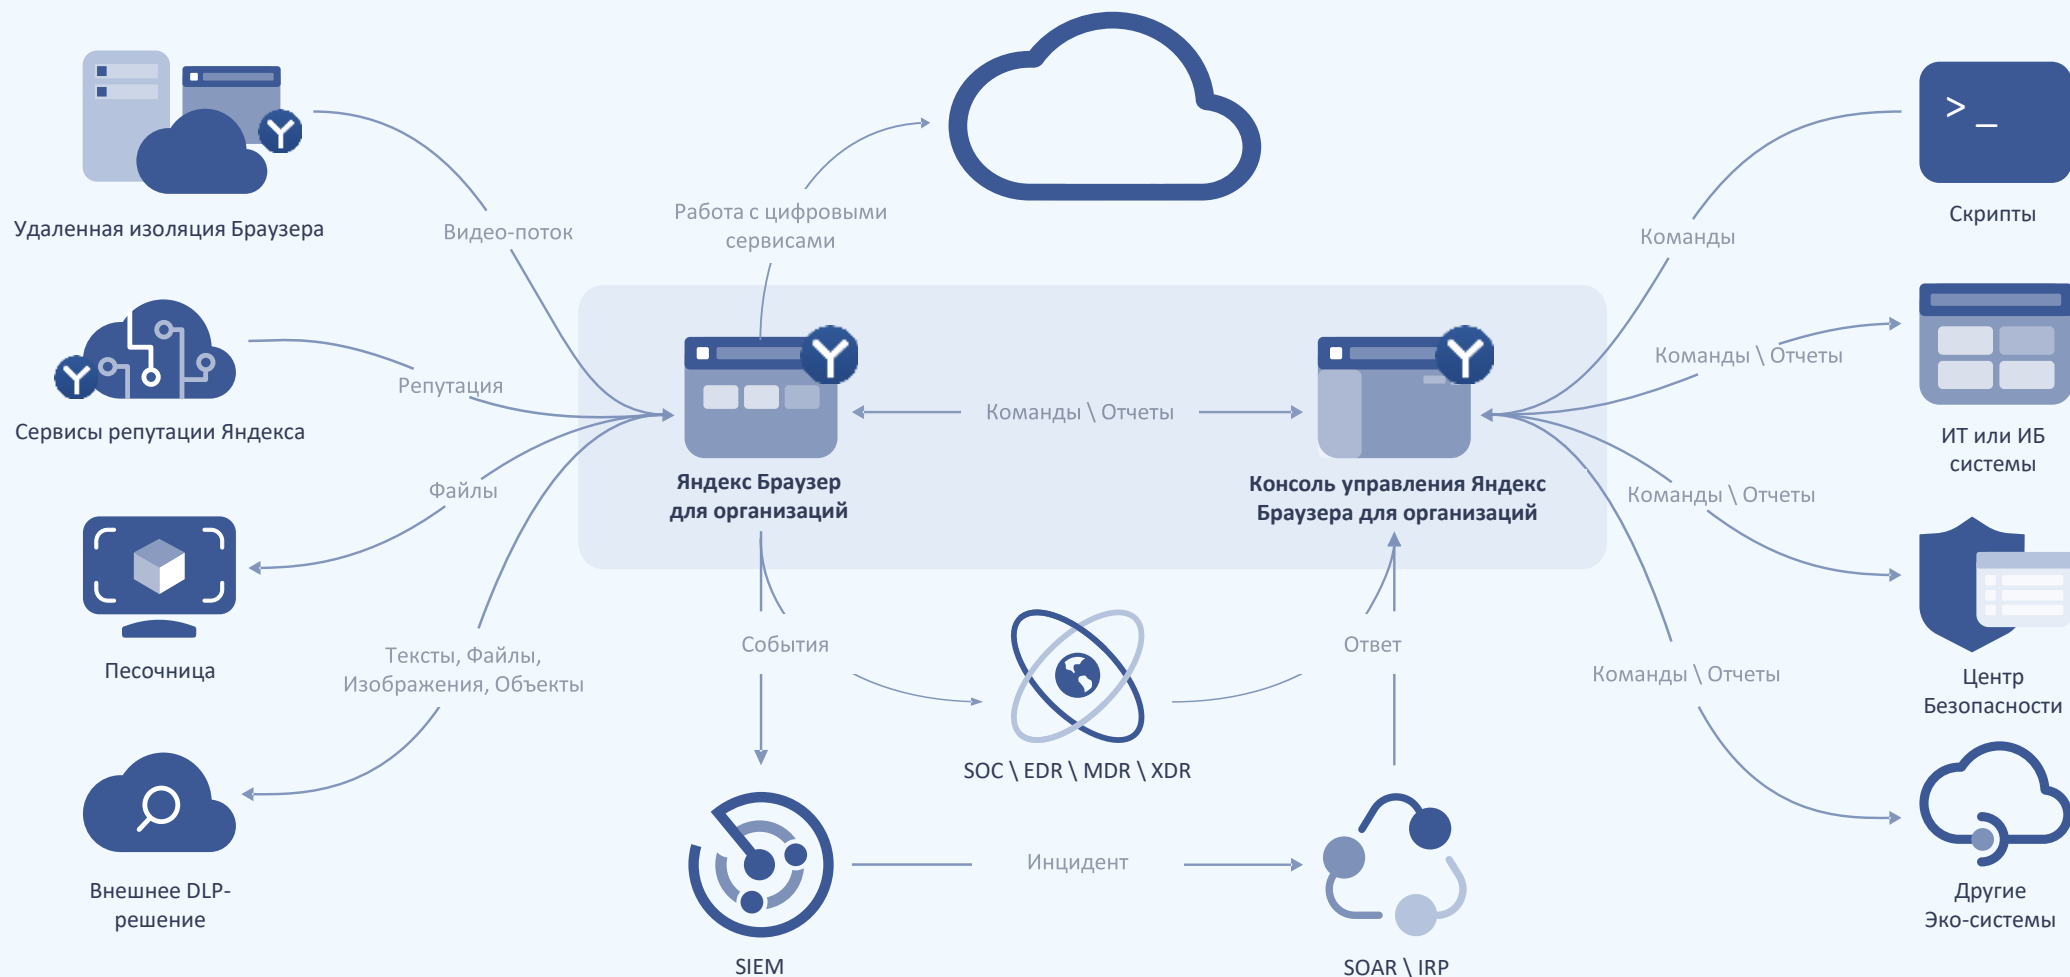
Удаленная изоляция Браузера

Видео-поток

Работа с цифровыми сервисами

Команды

Скрипты

Сервисы репутации Яндекса

Репутация

Команды \ Отчеты

ИТ или ИБ системы

Яндекс Браузер для организаций

Команды \ Отчеты

Консоль управления Яндекс Браузера для организаций

Файлы

Команды \ Отчеты

Песочница

Центр Безопасности

Тексты, Файлы, Изображения, Объекты

События

Ответ

Команды \ Отчеты

SOC \ EDR \ MDR \ XDR

Внешнее DLP-решение

Инцидент

Другие Эко-системы

SIEM

SOAR \ IRP

$>\_$